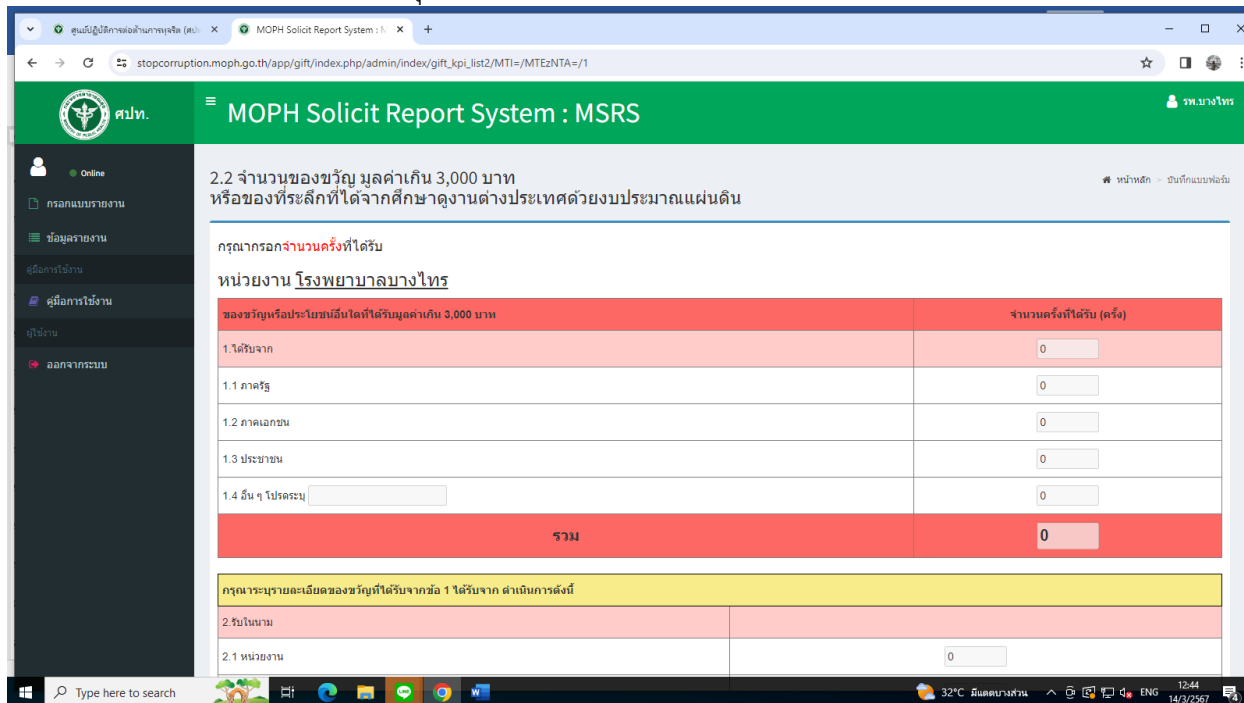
ศูนย์ปฏิบัติการต่อต้านการทุจริต (ศปท. ×
MOPH Solicit Report System : M ×
+
stopcorruption.moph.go.th/app/gift/index.php/admin/index/gift_kpi_list2/MTI=/MTEzNTA=/1

ศปท.
MOPH Solicit Report System : MSRS
รพ.บางไทร

Online
กรอกแบบรายงาน
ข้อมูลรายงาน
คู่มือการใช้งาน
คู่มือการใช้งาน
ผู้ใช้งาน
ออกจากระบบ

2.2 จำนวนของขวัญ มูลค่าเกิน 3,000 บาท
หรือของที่ระลึกที่ได้จากศึกษาดูงานต่างประเทศด้วยงบประมาณแผ่นดิน

หน้าหลัก > บันทึกแบบฟอร์ม

กรุณากรอกจำนวนครั้งที่ได้รับ

หน่วยงาน โรงพยาบาลบางไทร

| ของขวัญหรือประโยชน์อื่นใดที่ได้รับมูลค่าเกิน 3,000 บาท | จำนวนครั้งที่ได้รับ (ครั้ง) |
|---|---|
| 1.ได้รับจาก | 0 |
| 1.1 ภาครัฐ | 0 |
| 1.2 ภาคเอกชน | 0 |
| 1.3 ประชาชน | 0 |
| 1.4 อื่น ๆ โปรดระบุ | 0 |
| รวม | 0 |

| กรุณาระบุรายละเอียดของขวัญที่ได้รับจากข้อ 1 ได้รับจาก ดำเนินการดังนี้ | |
|---|---|
| 2.รับในนาม | |
| 2.1 หน่วยงาน | 0 |

Type here to search
32°C มีแดดบางส่วน ENG 12:44 14/3/2567